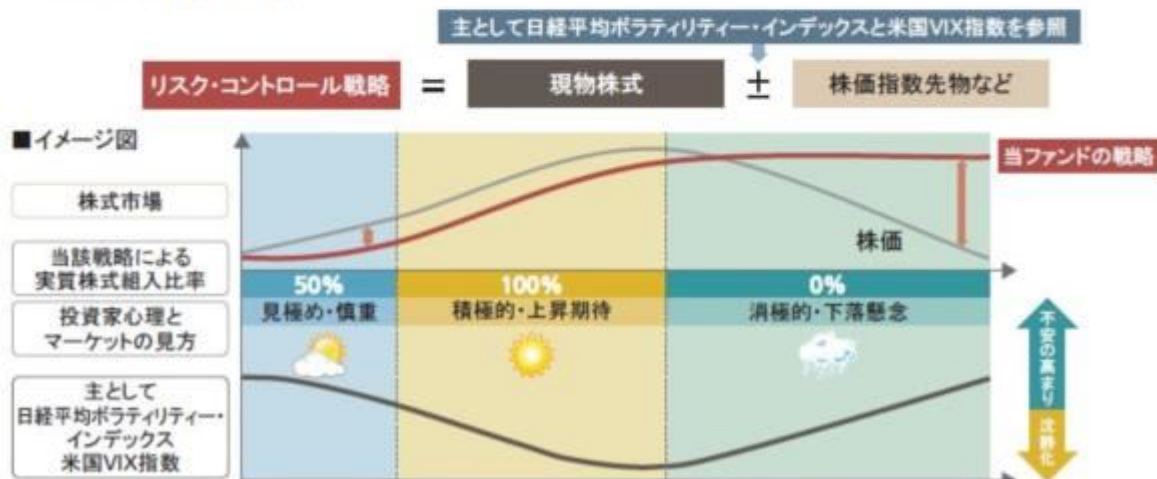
主として日経平均ボラティリティー・インデックスと米国VIX指数を参照

リスク・コントロール戦略 = 現物株式 ± 株価指数先物など

■イメージ図

当ファンドの戦略

株式市場

株価

当該戦略による実質株式組入比率

50%
見極め・慎重

100%
積極的・上昇期待

0%
消極的・下落懸念

投資家心理とマーケットの見方

不安の高まり

沈静化

主として日経平均ボラティリティー・インデックス米国VIX指数